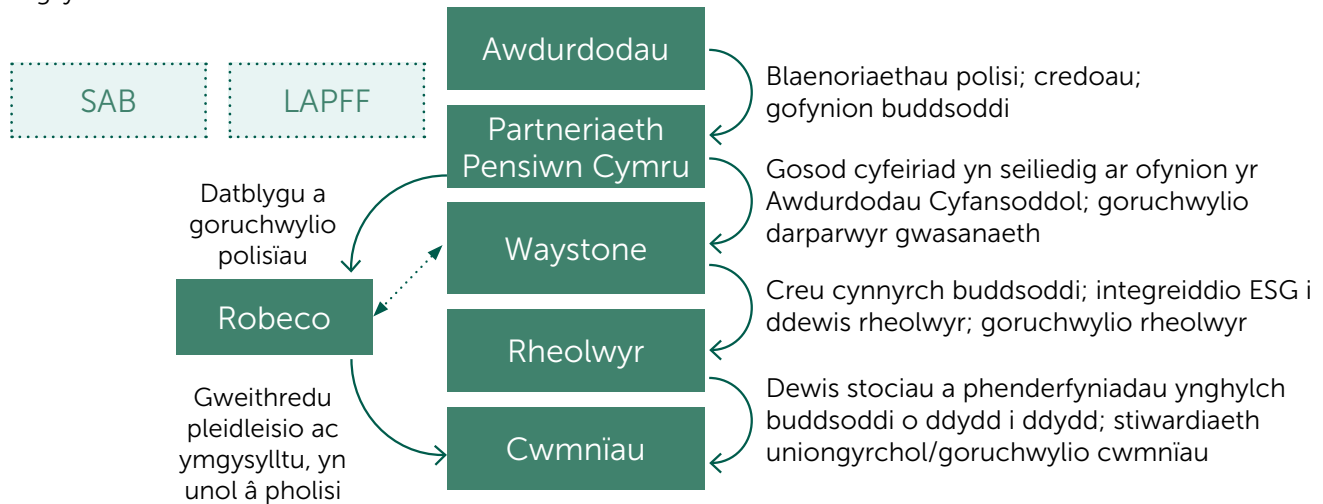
Awdurdodau

SAB

LAPFF

Blaenoriaethau polisi; credoau; gofynion buddsoddi

Partneriaeth Pensiwn Cymru

Gosod cyfeiriad yn seiliedig ar ofynion yr Awdurdodau Cyfansoddol; goruchwylio darparwyr gwasanaeth

Datblygu a goruchwylio polisïau

Waystone

Robeco

Creu cynnyrch buddsoddi; integreiddio ESG i ddewis rheolwyr; goruchwylio rheolwyr

Rheolwyr

Gweithredu pleidleisio ac ymgysylltu, yn unol â pholisi

Dewis stociau a phenderfyniadau ynghylch buddsoddi o ddydd i ddydd; stiwardiaeth uniongyrchol/goruchwylio cwmnïau

Cwmnïau